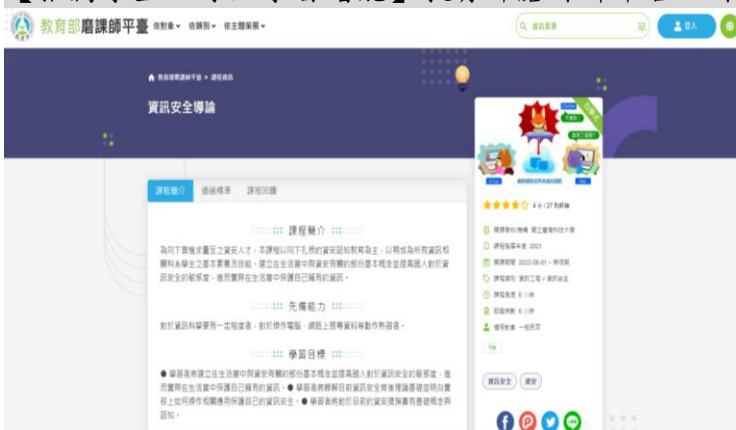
教育部磨課師平臺 依對象 依類別 依主題策展

資訊素養

登入

教育部磨課師平臺 > 課程資訊

資訊安全導論

課程簡介 通過標準 課程回饋

課程簡介

為向下扎根培養資訊安全人才，本課程以向下扎根的資安認知教育為主，以期成為所有資訊相關科系學生之基本素養及技能，建立在生活當中與資安有關的部份基本概念並提高國人對於資訊安全的敏感度，進而實際在生活當中保護自己擁有的資訊。

先備能力

對於資訊科學要有一定程度者，對於操作電腦，網路上搜尋資料等動作熟習者。

學習目標

● 學習者將建立在生活當中與資安有關的部份基本概念並提高國人對於資訊安全的敏感度，進而實際在生活當中保護自己擁有的資訊。● 學習者將瞭解目前資訊安全領域理論基礎並同時在實務上如何操作相關應用保護自己的資訊安全。● 學習者將對於目前的資安議題擁有基礎概念與認知。

4分 / 27 則評論

開課學校/機構 國立臺灣科技大學

課程發展年度 2021

開課期間 2022-08-01 ~ 無限期

課程類別 資訊工程 > 資訊安全

課程長度 6 小時

建議時數 6 小時

適用對象 一般民眾

TW

資訊安全 資安